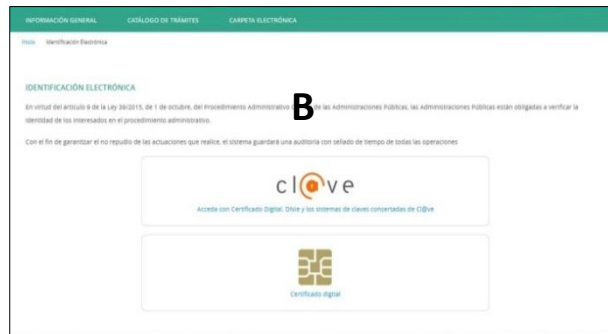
INFORMACIÓN GENERAL CATÁLOGO DE TRÁMITES CARPETA ELECTRÓNICA

Inicio Identificación Electrónica

IDENTIFICACIÓN ELECTRÓNICA

B

En virtud del artículo 9 de la Ley 39/2015, de 1 de octubre, del Procedimiento Administrativo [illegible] de las Administraciones Públicas, las Administraciones Públicas están obligadas a verificar la identidad de los interesados en el procedimiento administrativo.

Con el fin de garantizar el no repudio de las actuaciones que realice, el sistema guardará una auditoría con sellado de tiempo de todas las operaciones

cl@ve

Acceda con Certificado Digital, DNIe y los sistemas de claves concertadas de Cl@ve

Certificado digital